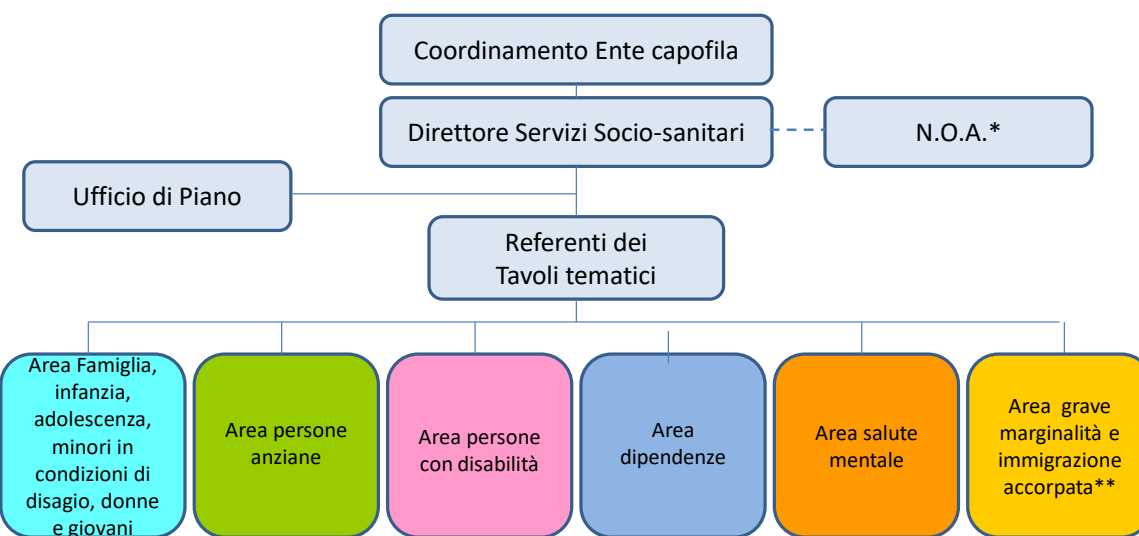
Coordinamento Ente capofila

Direttore Servizi Socio-sanitari

N.O.A.*

Ufficio di Piano

Referenti dei Tavoli tematici

Area Famiglia, infanzia, adolescenza, minori in condizioni di disagio, donne e giovani

Area persone anziane

Area persone con disabilità

Area dipendenze

Area salute mentale

Area grave marginalità e immigrazione accorpata**